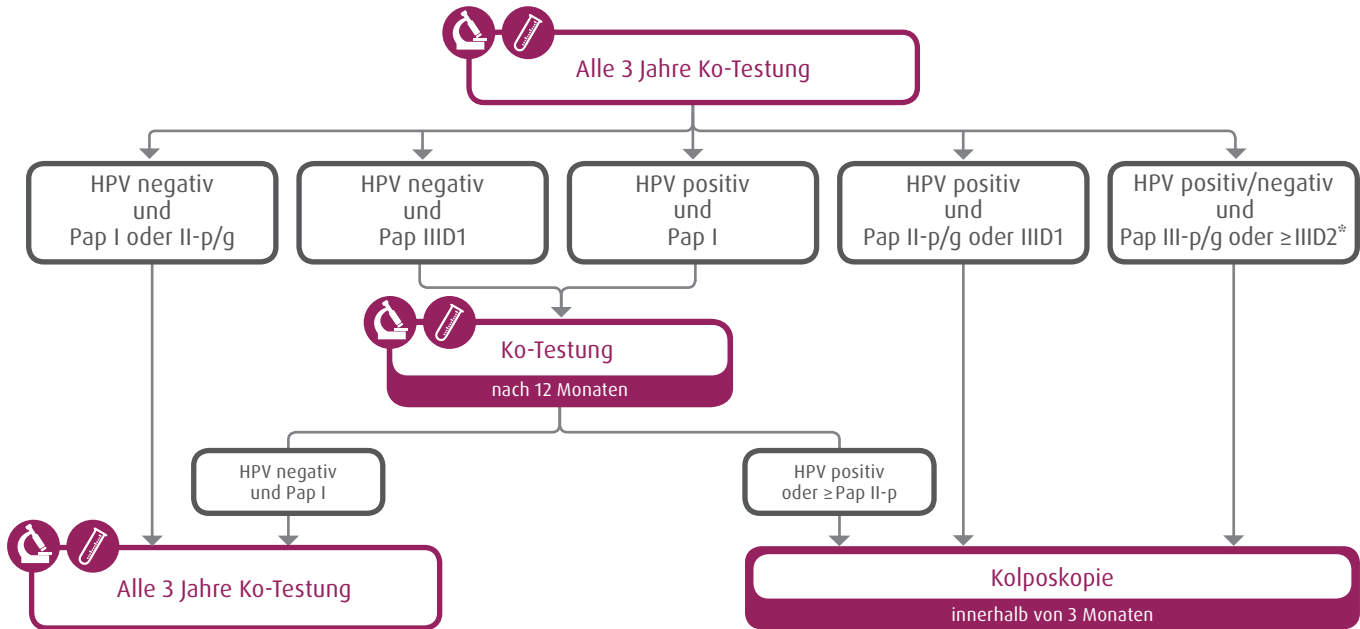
Alle 3 Jahre Ko-Testung

HPV negativ und Pap I oder II-p/g

HPV negativ und Pap IIID1

HPV positiv und Pap I

HPV positiv und Pap II-p/g oder IIID1

HPV positiv/negativ und Pap III-p/g oder ≥IIID2*

Ko-Testung
nach 12 Monaten

HPV negativ und Pap I

HPV positiv oder ≥Pap II-p

Alle 3 Jahre Ko-Testung

Kolposkopie
innerhalb von 3 Monaten